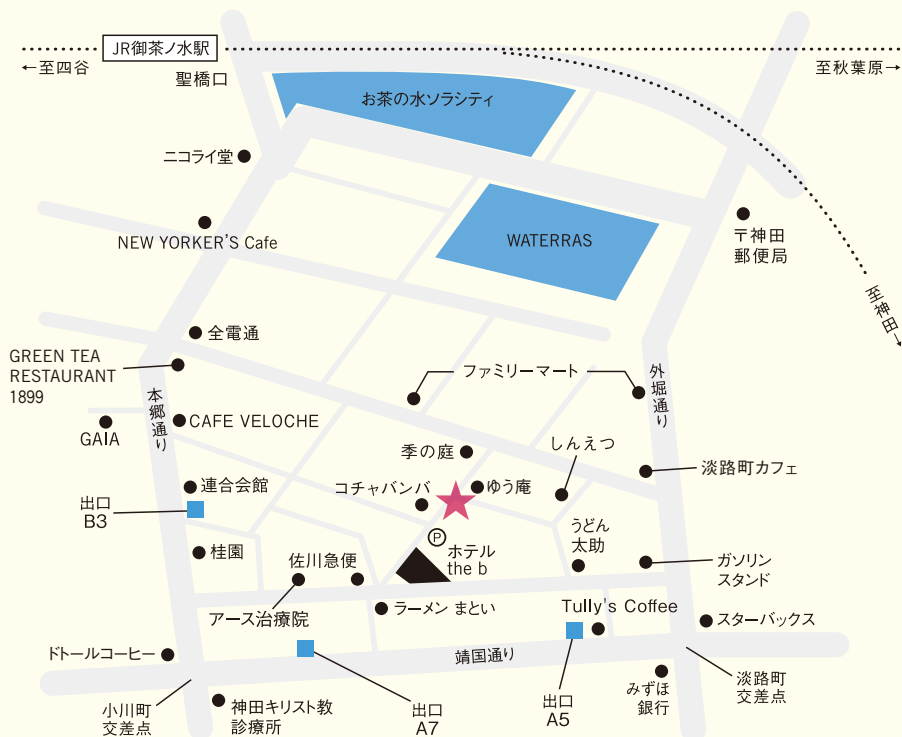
JR御茶ノ水駅

←至四谷

至秋葉原→

聖橋口

お茶の水ソラシティ

ニコライ堂

WATERRAS

NEW YORKER'S Cafe

〒神田郵便局

至神田→

全電通

GREEN TEA RESTAURANT 1899

本郷通り

ファミリーマート

外堀通り

GAIA

CAFE VELOCHE

季の庭

しんえつ

淡路町カフェ

連合会館

コチャバンバ

ゆう庵

出口 B3

Ⓟ

うどん太助

桂園

ホテル the b

佐川急便

ガソリンスタンド

アース治療院

ラーメン まとい

Tully's Coffee

スターバックス

ドトールコーヒー

靖国通り

小川町交差点

神田キリスト教診療所

出口 A7

出口 A5

みずほ銀行

淡路町交差点